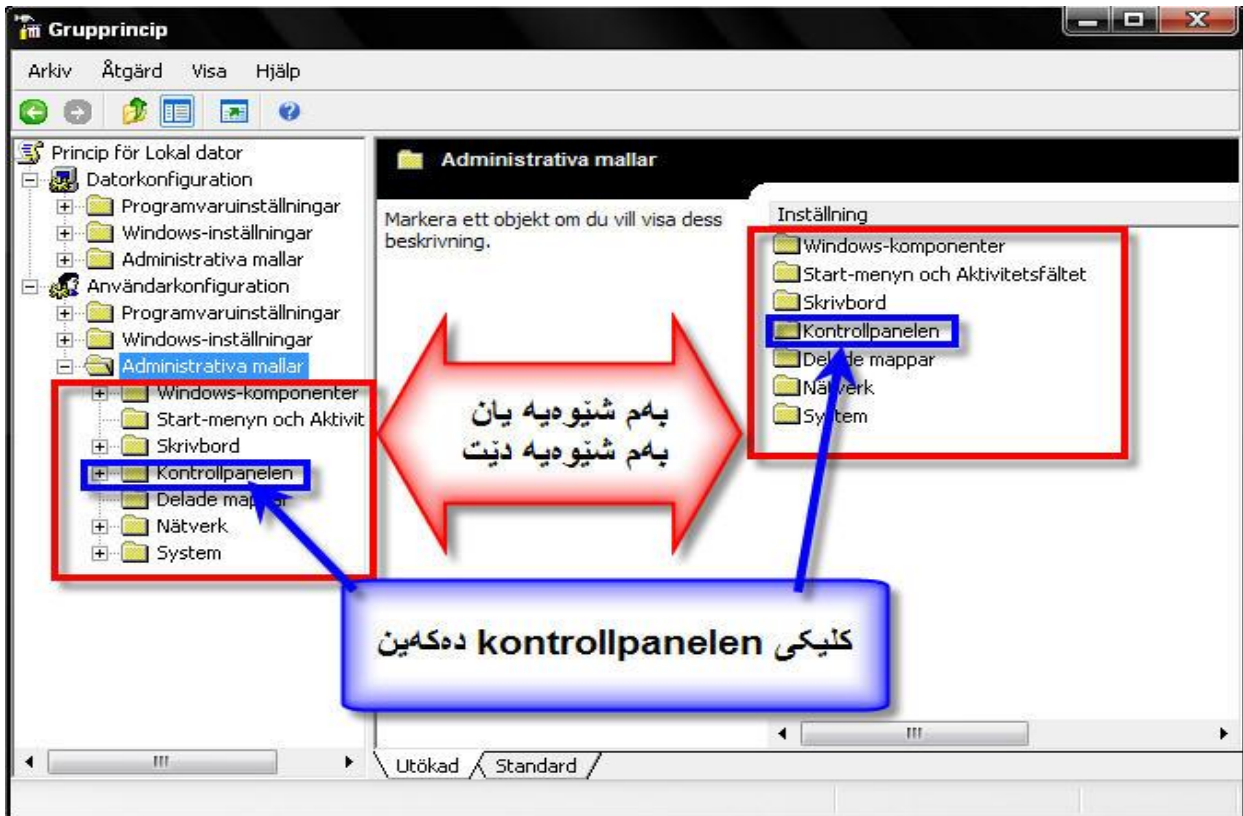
Grupprincip

Arkiv Åtgärd Visa Hjälp

Princip för Lokal dator
Datorkonfiguration
Programvaruinställningar
Windows-inställningar
Administrativa mallar
Användarkonfiguration
Programvaruinställningar
Windows-inställningar
Administrativa mallar
Windows-komponenter
Start-menyn och Aktivit
Skrivbord
Kontrollpanelen
Delade map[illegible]
Nätverk
System

Administrativa mallar

Markera ett objekt om du vill visa dess beskrivning.

Inställning
Windows-komponenter
Start-menyn och Aktivitetsfältet
Skrivbord
Kontrollpanelen
Del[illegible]de mappar
Nä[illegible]verk
Sy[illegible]tem

بەم شێوەیە یان
بەم شێوەیە دێت

کلیکی kontrollpanelen دەکەین

Utökad Standard